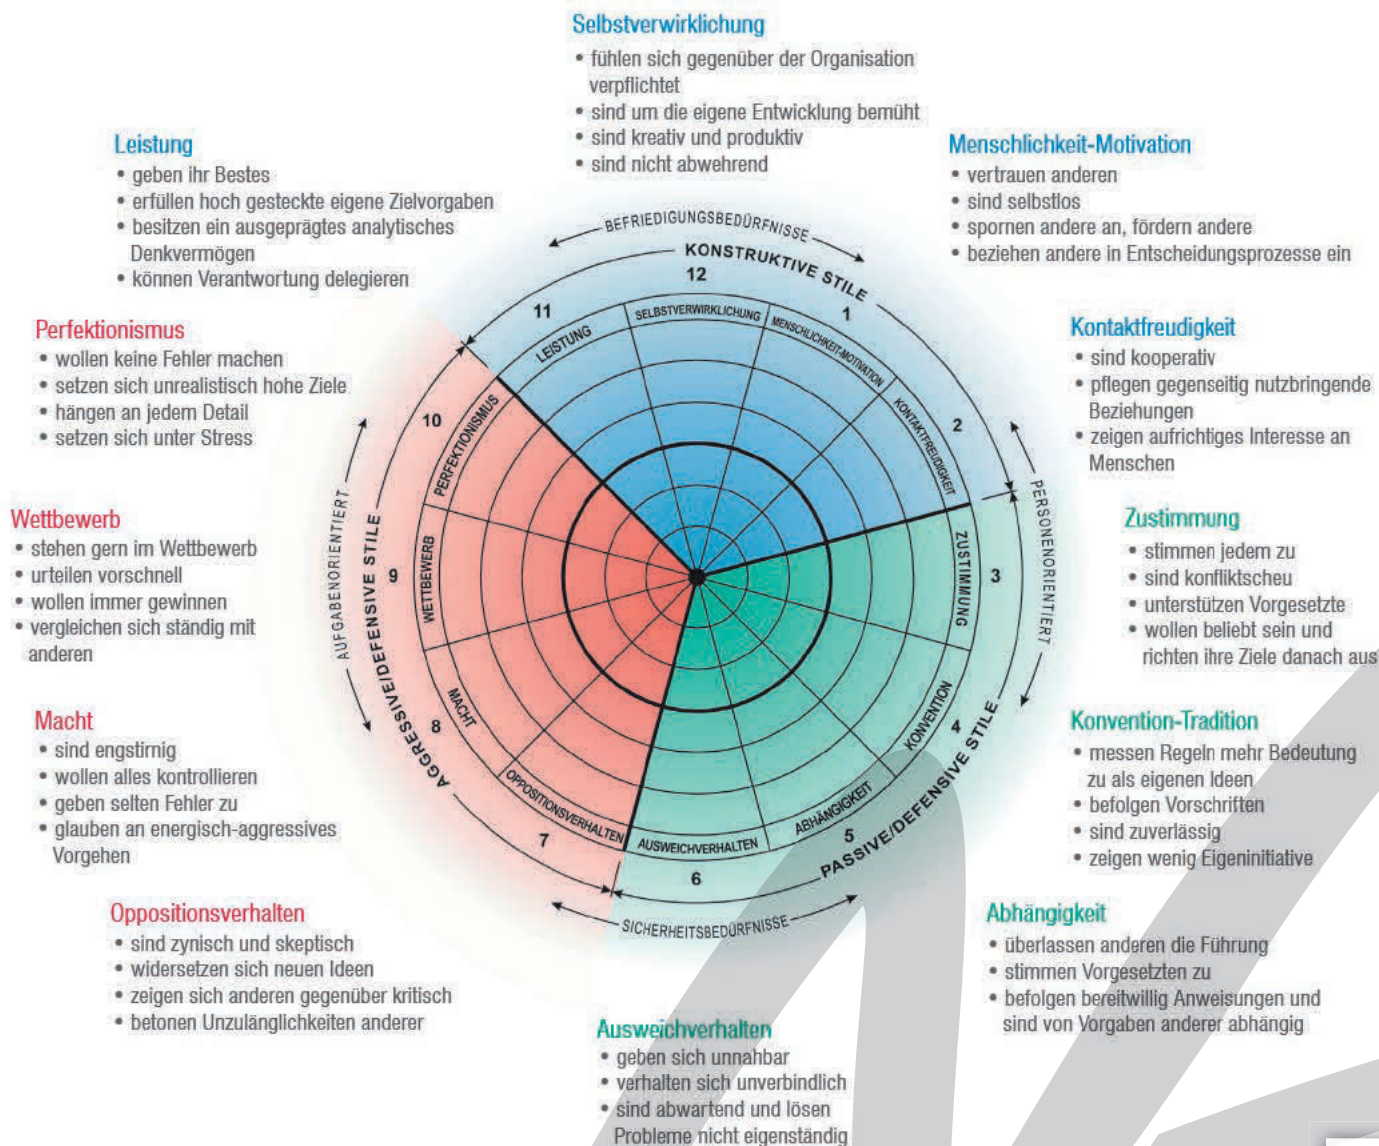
Selbstverwirklichung
• fühlen sich gegenüber der Organisation verpflichtet
• sind um die eigene Entwicklung bemüht
• sind kreativ und produktiv
• sind nicht abwehrend

Leistung
• geben ihr Bestes
• erfüllen hoch gesteckte eigene Zielvorgaben
• besitzen ein ausgeprägtes analytisches Denkvermögen
• können Verantwortung delegieren

Menschlichkeit-Motivation
• vertrauen anderen
• sind selbstlos
• spornen andere an, fördern andere
• beziehen andere in Entscheidungsprozesse ein

Perfektionismus
• wollen keine Fehler machen
• setzen sich unrealistisch hohe Ziele
• hängen an jedem Detail
• setzen sich unter Stress

Kontaktfreudigkeit
• sind kooperativ
• pflegen gegenseitig nutzbringende Beziehungen
• zeigen aufrichtiges Interesse an Menschen

Wettbewerb
• stehen gern im Wettbewerb
• urteilen vorschnell
• wollen immer gewinnen
• vergleichen sich ständig mit anderen

Zustimmung
• stimmen jedem zu
• sind konfliktscheu
• unterstützen Vorgesetzte
• wollen beliebt sein und richten ihre Ziele danach aus

Macht
• sind engstirnig
• wollen alles kontrollieren
• geben selten Fehler zu
• glauben an energisch-aggressives Vorgehen

Konvention-Tradition
• messen Regeln mehr Bedeutung zu als eigenen Ideen
• befolgen Vorschriften
• sind zuverlässig
• zeigen wenig Eigeninitiative

Oppositionsverhalten
• sind zynisch und skeptisch
• widersetzen sich neuen Ideen
• zeigen sich anderen gegenüber kritisch
• betonen Unzulänglichkeiten anderer

Abhängigkeit
• überlassen anderen die Führung
• stimmen Vorgesetzten zu
• befolgen bereitwillig Anweisungen und sind von Vorgaben anderer abhängig

Ausweichverhalten
• geben sich unnahbar
• verhalten sich unverbindlich
• sind abwartend und lösen Probleme nicht eigenständig

BEFRIEDIGUNGSBEDÜRFNISSE
KONSTRUKTIVE STILE
12
11
1
SELBSTVERWIRKLICHUNG
LEISTUNG
MENSCHLICHKEIT-MOTIVATION
KONTAKTFREUDIGKEIT
2
10
PERFEKTIONISMUS
PERSONENORIENTIERT
AUFGABENORIENTIERT
AGGRESSIVE/DEFENSIVE STILE
9
WETTBEWERB
ZUSTIMMUNG
3
8
MACHT
KONVENTION
4
OPPOSITIONSVERHALTEN
ABHÄNGIGKEIT
7
AUSWEICHVERHALTEN
5
6
PASSIVE/DEFENSIVE STILE
SICHERHEITSBEDÜRFNISSE